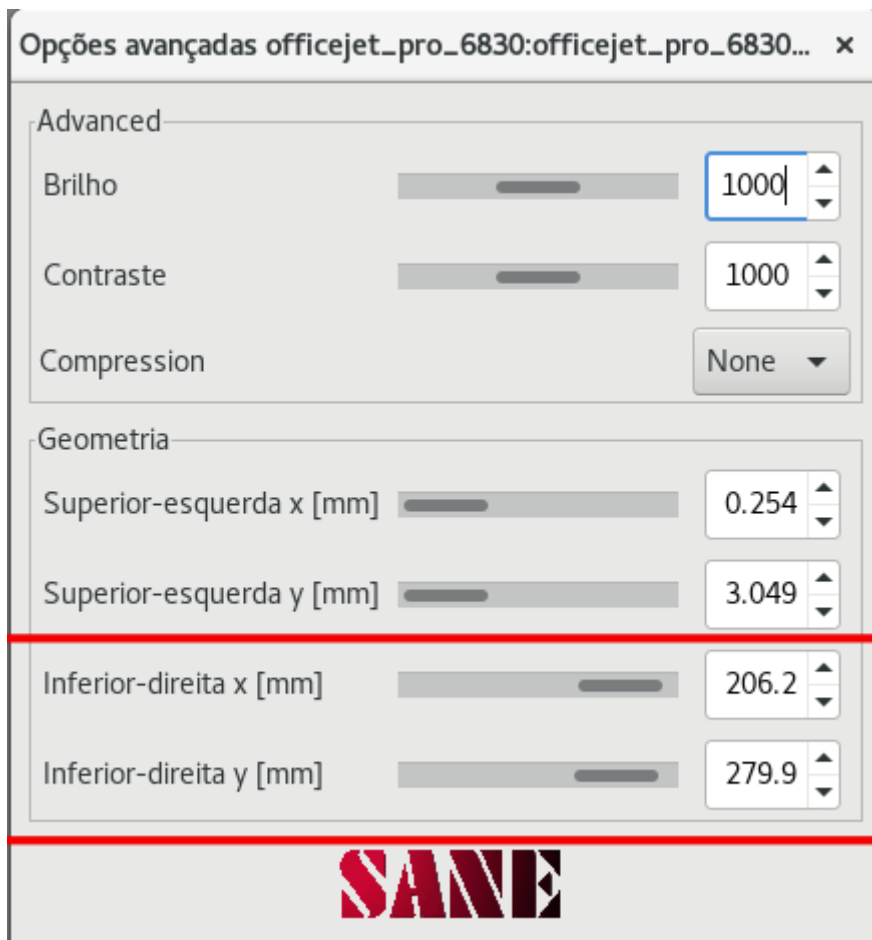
Opções avançadas officejet_pro_6830:officejet_pro_6830... ×

Advanced

Brilho 1000

Contraste 1000

Compression None

Geometria

Superior-esquerda x [mm] 0.254

Superior-esquerda y [mm] 3.049

Inferior-direita x [mm] 206.2

Inferior-direita y [mm] 279.9

SANE